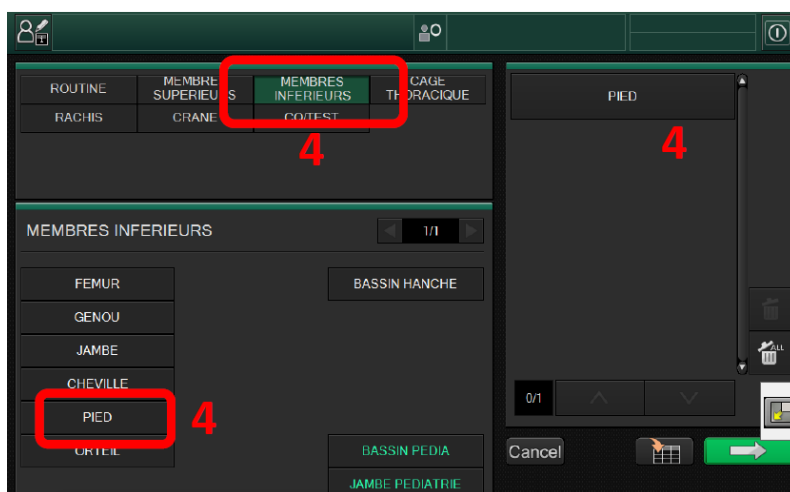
ROUTINE
MEMBRE SUPERIEURS
MEMBRES INFERIEURS
CAGE THORACIQUE
RACHIS
CRANE
CQ/TEST
4

PIED
4

MEMBRES INFERIEURS
1/1

FEMUR
GENOU
JAMBE
CHEVILLE
PIED
ORTEIL
4

BASSIN HANCHE
BASSIN PEDIA
JAMBE PEDIATRIE

ALL
0/1
Cancel